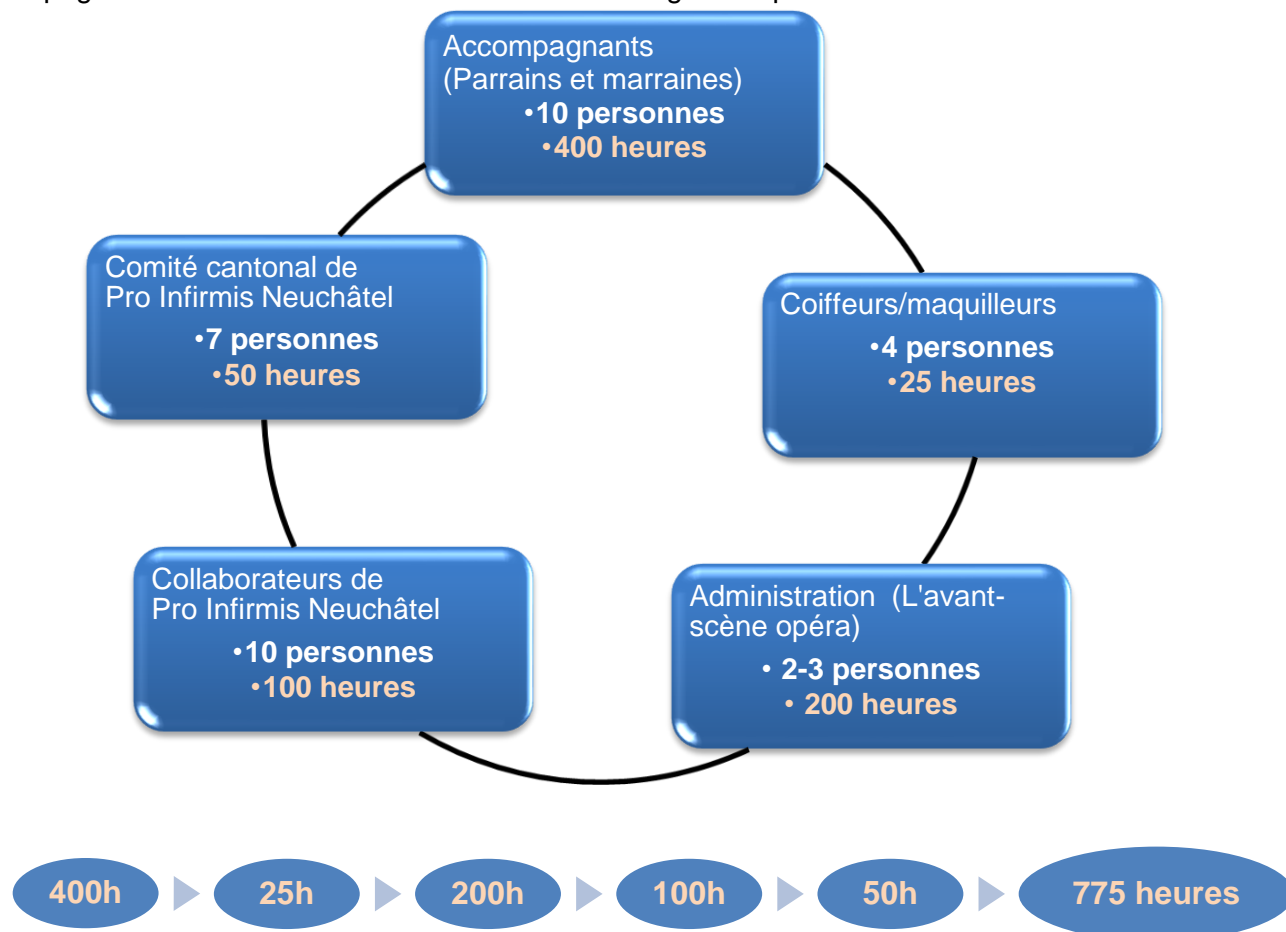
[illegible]

Accompagnants (Parrains et marraines)
•10 personnes
•400 heures

Coiffeurs/maquilleurs
•4 personnes
•25 heures

Administration (L'avant-scène opéra)
• 2-3 personnes
• 200 heures

Collaborateurs de Pro Infirmis Neuchâtel
•10 personnes
•100 heures

Comité cantonal de Pro Infirmis Neuchâtel
•7 personnes
•50 heures

400h
25h
200h
100h
50h
775 heures